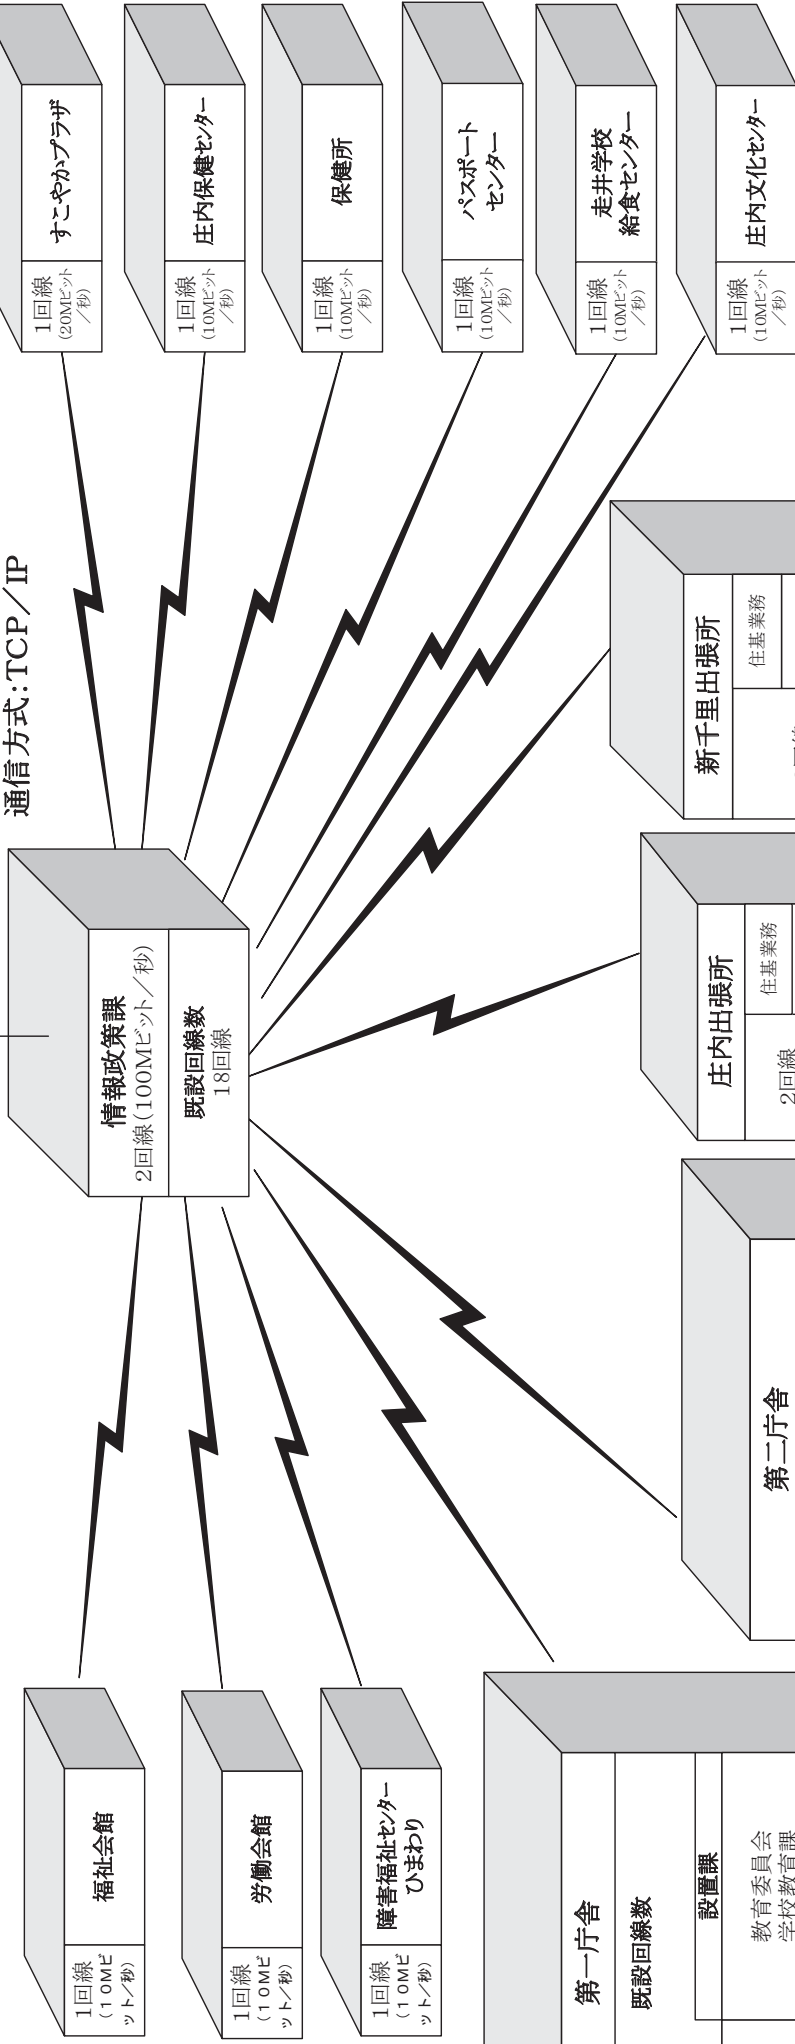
通信方式：TCP／IP

すこやかプラザ
1回線
(20Mビット／秒)

庄内保健センター
1回線
(10Mビット／秒)

保健所
1回線
(10Mビット／秒)

パスポートセンター
1回線
(10Mビット／秒)

走井学校給食センター
1回線
(10Mビット／秒)

庄内文化センター
1回線
(10Mビット／秒)

情報政策課
2回線（100Mビット／秒）
既設回線数
18回線

新千里出張所
住基業務

庄内出張所
住基業務
2回線

第二庁舎

福祉会館
1回線
（10Mビット／秒）

労働会館
1回線
（10Mビット／秒）

障害福祉センターひまわり
1回線
（10Mビット／秒）

第一庁舎
既設回線数
設置課
教育委員会
学校教育課